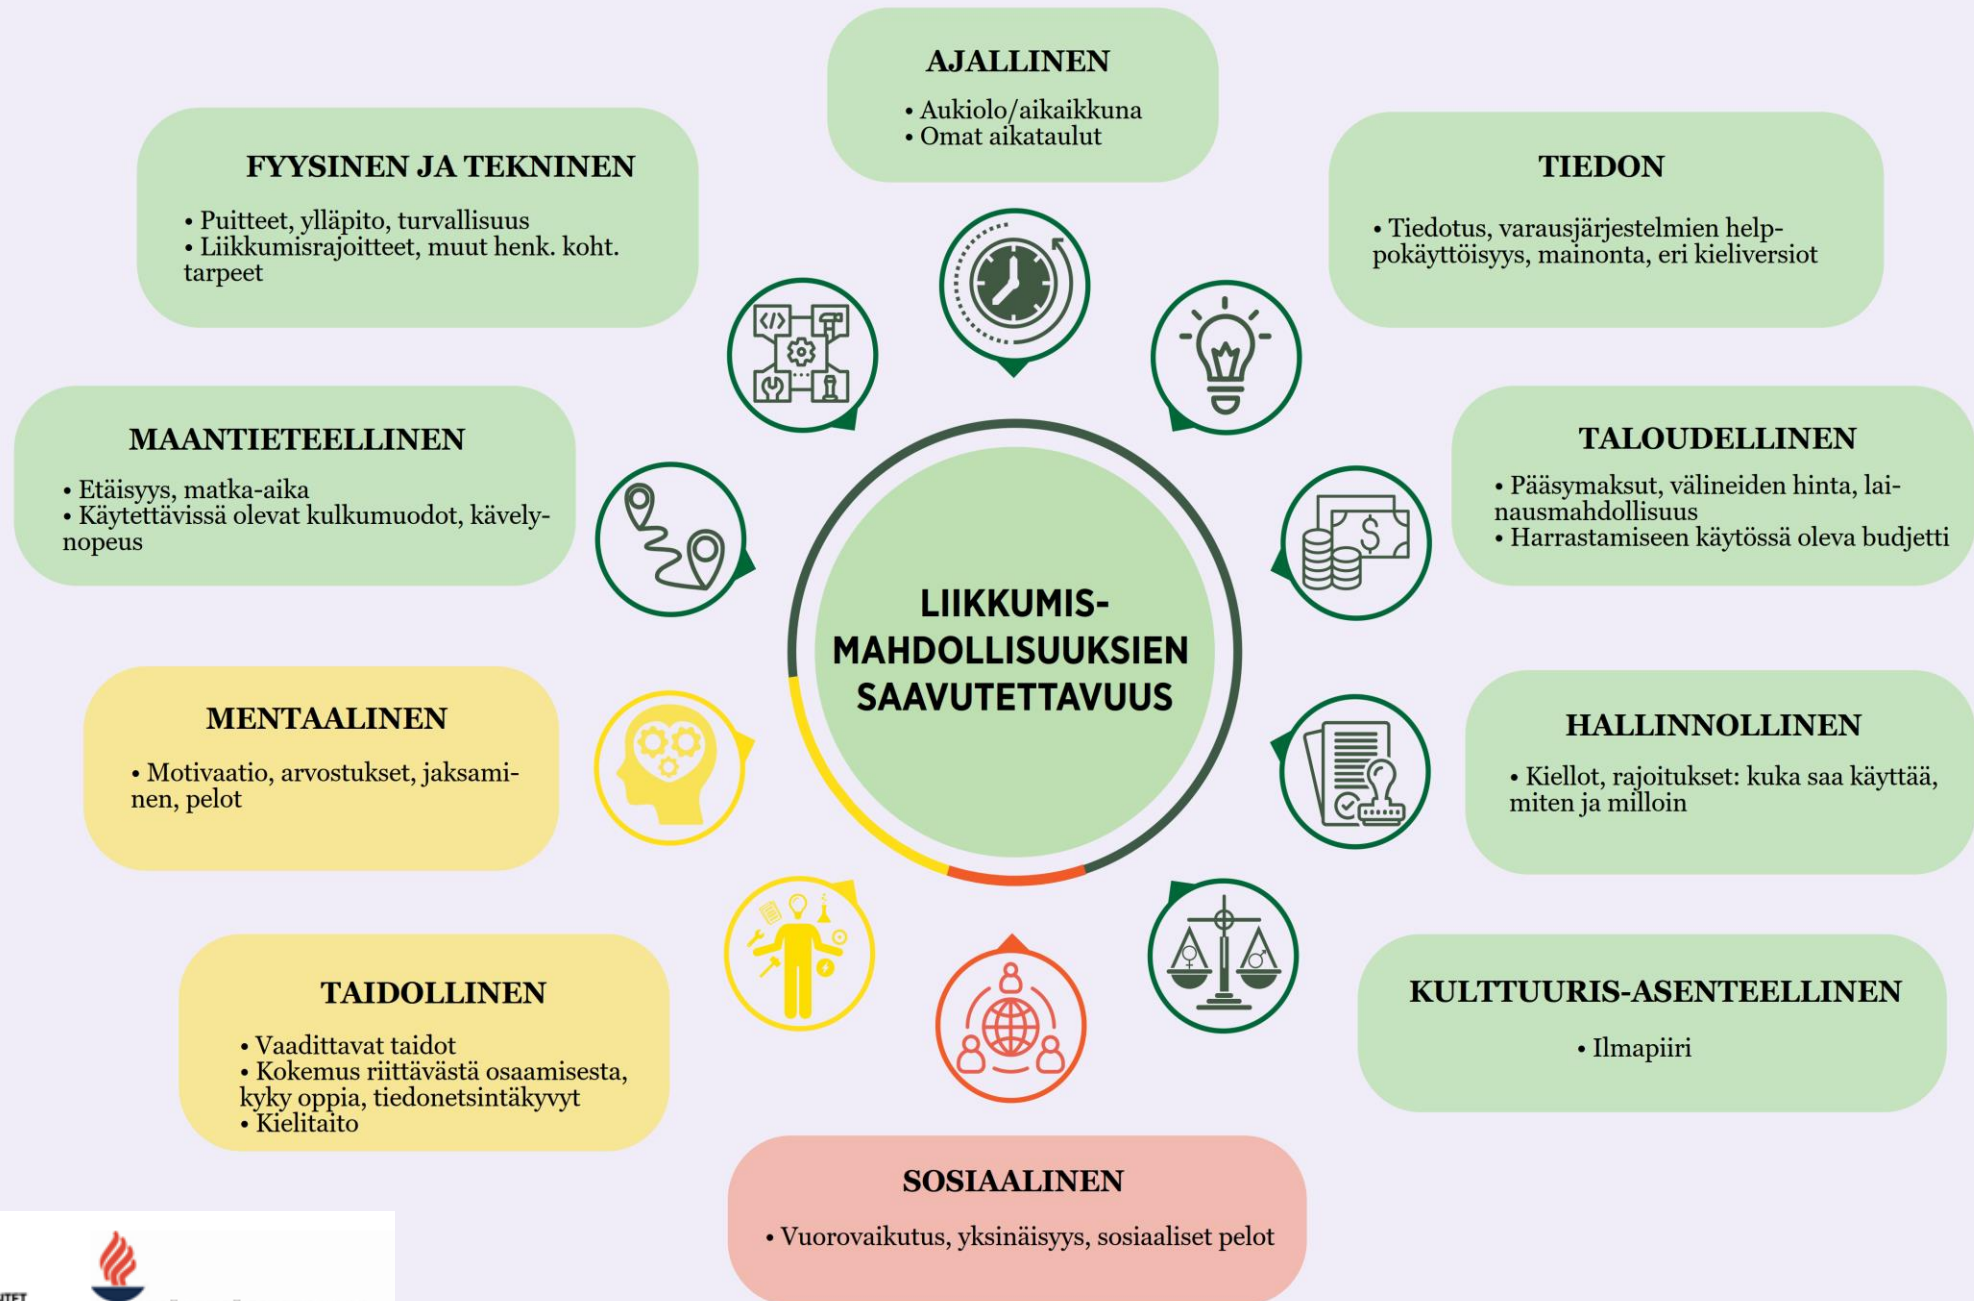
AJALLINEN

• Aukiolo/aikaikkuna
• Omat aikataulut

FYYSINEN JA TEKNINEN

• Puitteet, ylläpito, turvallisuus
• Liikkumisrajoitteet, muut henk. koht. tarpeet

TIEDON

• Tiedotus, varausjärjestelmien helppokäyttöisyys, mainonta, eri kieliversiot

MAANTIETEELLINEN

• Etäisyys, matka-aika
• Käytettävissä olevat kulkumuodot, kävelynopeus

TALOUDELLINEN

• Pääsymaksut, välineiden hinta, lainausmahdollisuus
• Harrastamiseen käytössä oleva budjetti

LIIKKUMIS-MAHDOLLISUUKSIEN SAAVUTETTAVUUS

MENTAALINEN

• Motivaatio, arvostukset, jaksaminen, pelot

HALLINNOLLINEN

• Kiellot, rajoitukset: kuka saa käyttää, miten ja milloin

TAIDOLLINEN

• Vaadittavat taidot
• Kokemus riittävästä osaamisesta, kyky oppia, tiedonetsintäkyvyt
• Kielitaito

KULTTUURIS-ASENTEELLINEN

• Ilmapiiri

SOSIAALINEN

• Vuorovaikutus, yksinäisyys, sosiaaliset pelot

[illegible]